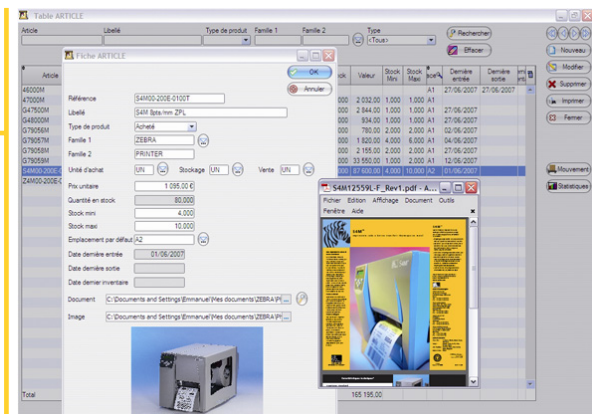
Table ARTICLE

Article | Libellé | Type de produit | Famille 1 | Famille 2 | Type
<Tous>
Rechercher
Effacer

Nouveau
Modifier
Supprimer
Imprimer
Fermer
Mouvement
Statistiques

Article
46000M
47000M
G47500M
G48000M
G79056M
G79057M
G79058M
G79059M
S4M00-200E
ZM00-200E

ck | Valeur | Stock Mini | Stock Maxi | Dernière entrée | Dernière sortie
000 | 2 032,00 | 1,000 | 1,000 | A1 | 27/06/2007
000 | 934,00 | 1,000 | 1,000 | A1 | 27/06/2007
000 | 780,00 | 2,000 | 1,000 | A1 | 02/06/2007
000 | 1 820,00 | 4,000 | 6,000 | A1 | 04/06/2007
000 | 2 155,00 | 2,000 | 2,000 | A1 | 27/06/2007
000 | 33 550,00 | 1,000 | 2,000 | A1 | 12/06/2007
000 | 87 600,00 | 4,000 | 10,000 | A2 | 01/06/2007
000

Total
165 195,00

Fiche ARTICLE
OK
Annuler
Référence S4M00-200E-0100T
Libellé S4M 8pts/mm ZPL
Type de produit Acheté
Famille 1 ZEBRA
Famille 2 PRINTER
Unité d'achat UN
Stockage UN
Vente UN
Prix unitaire 1 095,00 €
Quantité en stock 80,000
Stock mini 4,000
Stock maxi 10,000
Emplacement par défaut A2
Date dernière entrée 01/06/2007
Date dernière sortie
Date dernier inventaire
Document C:\Documents and Settings\Emmanuel\Mes documents\ZEBRA\Pi
Image C:\Documents and Settings\Emmanuel\Mes documents\ZEBRA\Pi

S4M12559L-F_Rev1.pdf - A...
Fichier Edition Affichage Document Outils Fenêtre Aide